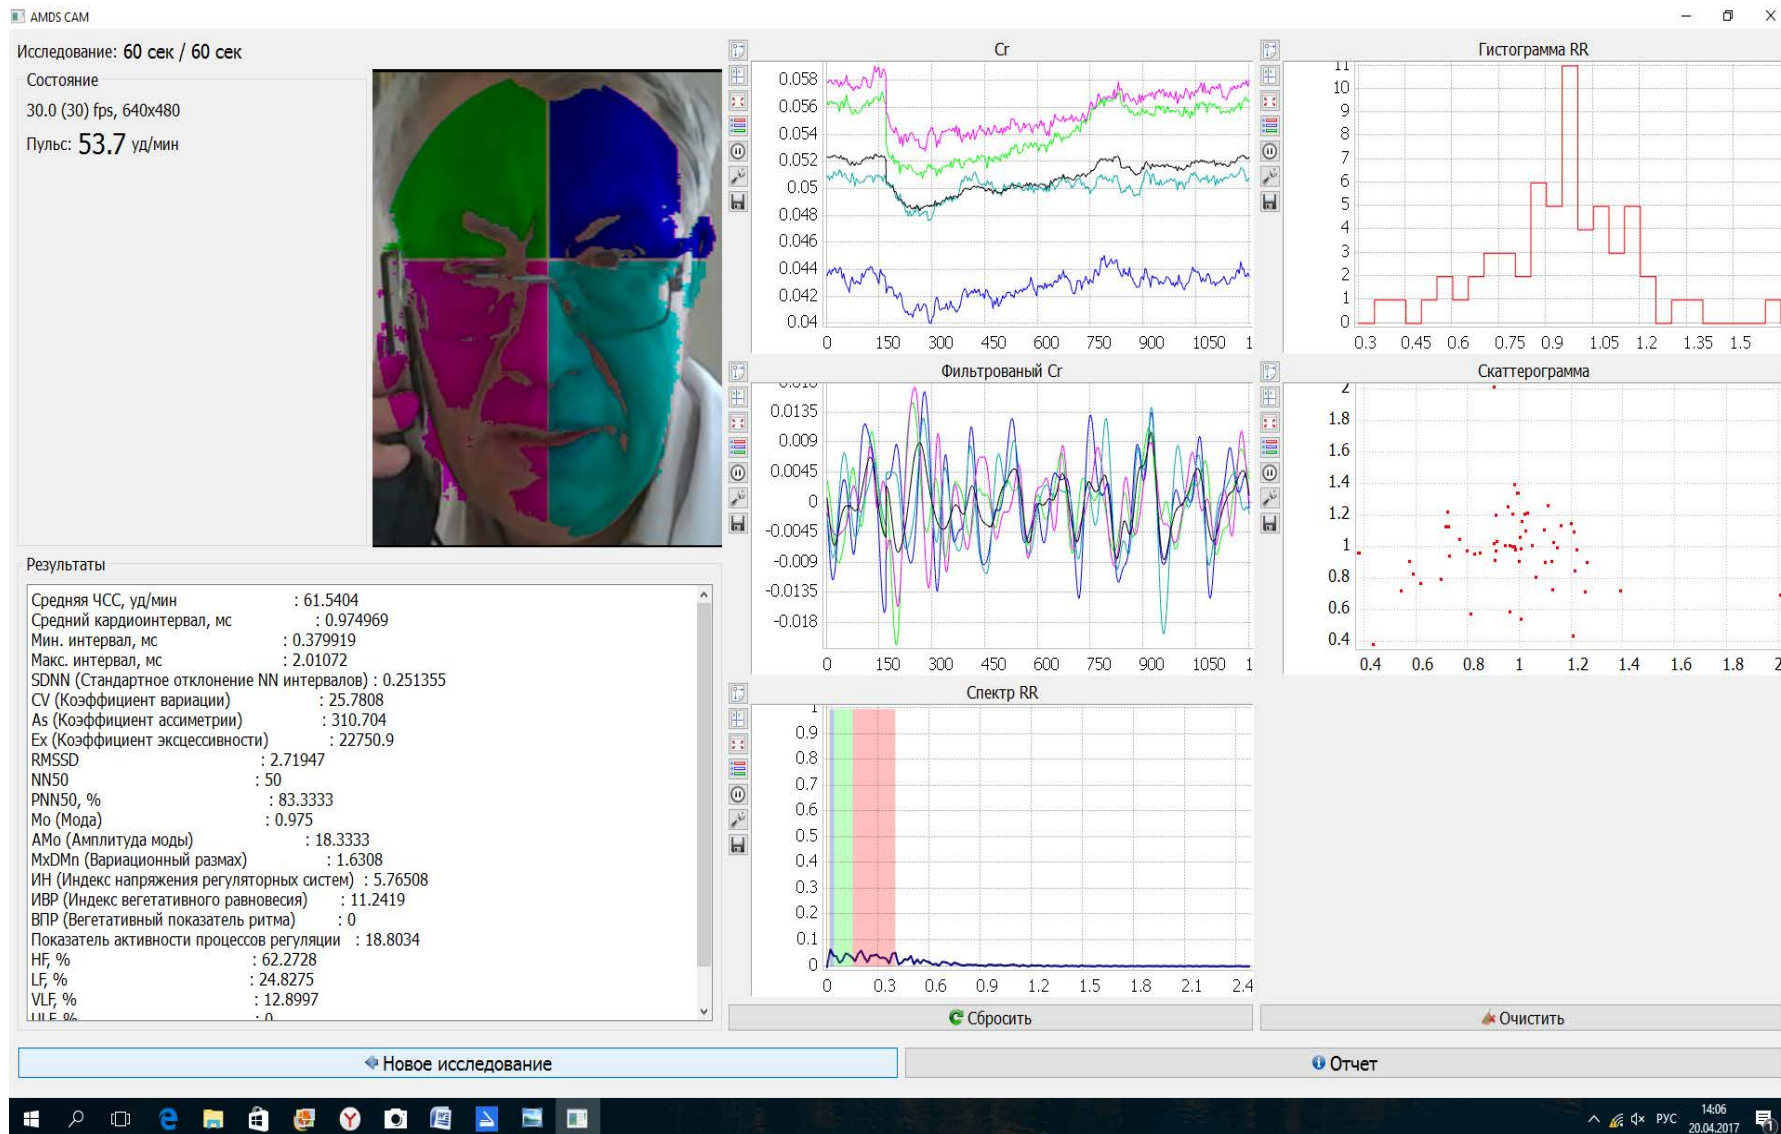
AMDS CAM

Исследование: 60 сек / 60 сек

Состояние

30.0 (30) fps, 640x480

Пульс: 53.7 уд/мин

Результаты

Средняя ЧСС, уд/мин : 61.5404
Средний кардиоинтервал, мс : 0.974969
Мин. интервал, мс : 0.379919
Макс. интервал, мс : 2.01072
SDNN (Стандартное отклонение NN интервалов) : 0.251355
CV (Коэффициент вариации) : 25.7808
As (Коэффициент ассиметрии) : 310.704
Ex (Коэффициент эксцессивности) : 22750.9
RMSSD : 2.71947
NN50 : 50
PNN50, % : 83.3333
Mo (Мода) : 0.975
AMo (Амплитуда моды) : 18.3333
MxDMn (Вариационный размах) : 1.6308
ИН (Индекс напряжения регуляторных систем) : 5.76508
ИВР (Индекс вегетативного равновесия) : 11.2419
ВПР (Вегетативный показатель ритма) : 0
Показатель активности процессов регуляции : 18.8034
HF, % : 62.2728
LF, % : 24.8275
VLF, % : 12.8997
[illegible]

Cr

0.058
0.056
0.054
0.052
0.05
0.048
0.046
0.044
0.042
0.04
0 150 300 450 600 750 900 1050 1

Гистограмма RR

11
10
9
8
7
6
5
4
3
2
1
0
0.3 0.45 0.6 0.75 0.9 1.05 1.2 1.35 1.5

Фильтрованый Cr

0.0135
0.009
0.0045
0
-0.0045
-0.009
-0.0135
-0.018
0 150 300 450 600 750 900 1050 1

Скаттерограмма

2
1.8
1.6
1.4
1.2
1
0.8
0.6
0.4
0.4 0.6 0.8 1 1.2 1.4 1.6 1.8 2

Спектр RR

1
0.9
0.8
0.7
0.6
0.5
0.4
0.3
0.2
0.1
0
0 0.3 0.6 0.9 1.2 1.5 1.8 2.1 2.4

Сбросить

Очистить

Новое исследование

Отчет

РУС 14:06 20.04.2017